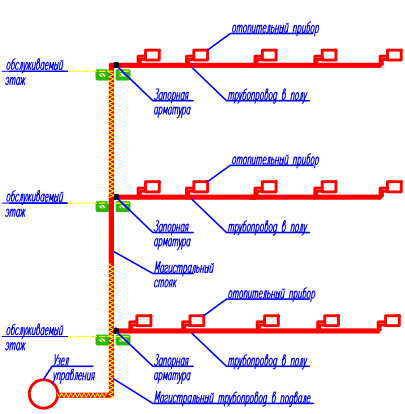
обслуживаемый этаж

отопительный прибор

Запорная арматура

трубопровод в полу

обслуживаемый этаж

отопительный прибор

Запорная арматура

трубопровод в полу

Магистральный стояк

обслуживаемый этаж

отопительный прибор

Узел управления

Запорная арматура

трубопровод в полу

Магистральный трубопровод в подвале